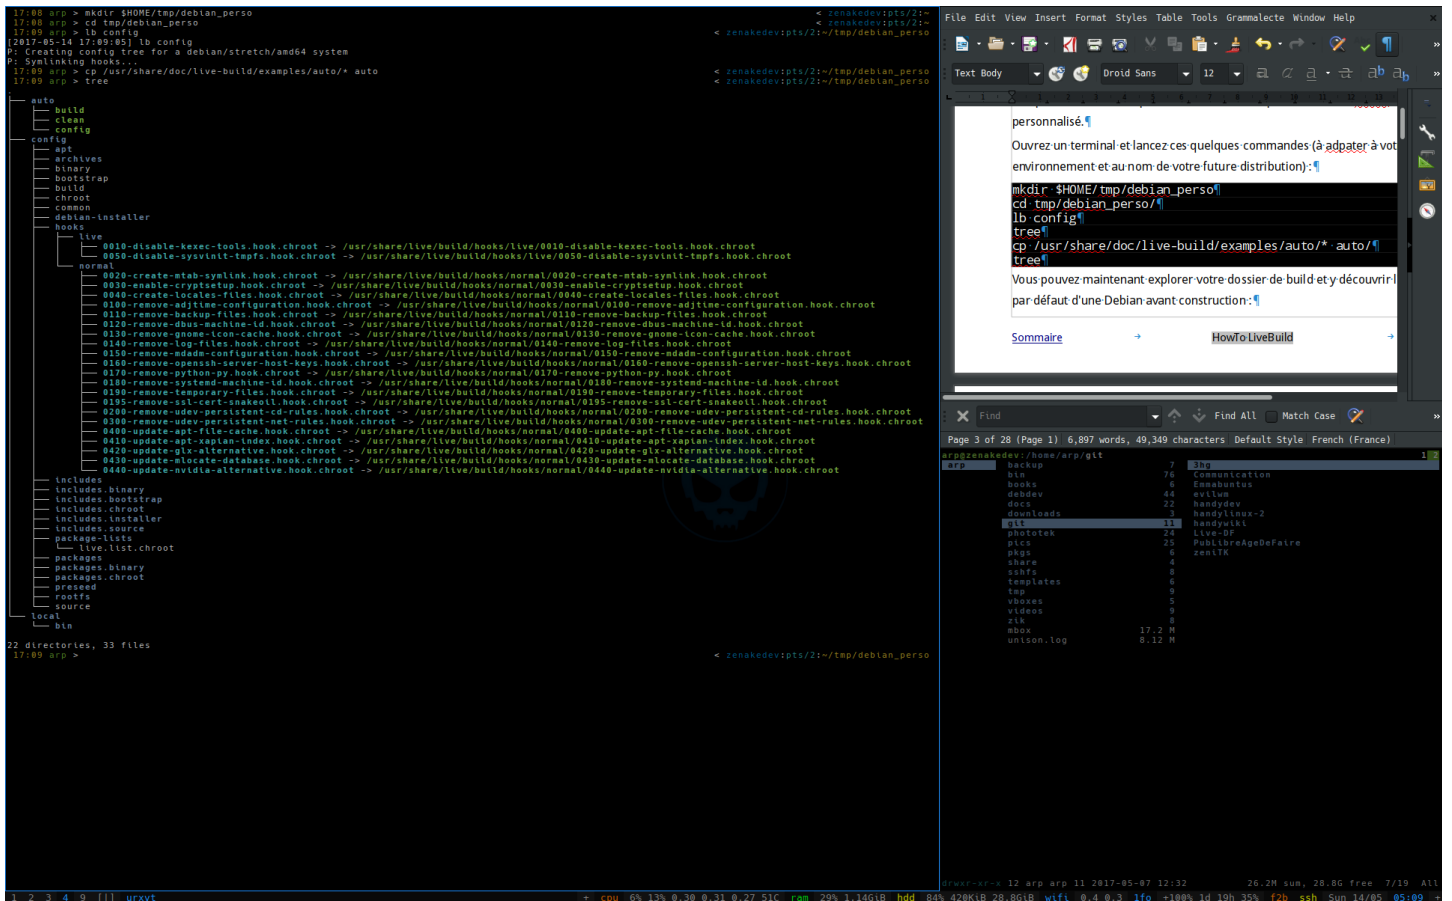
17:08 arp > mkdir $HOME/tmp/debian_perso
17:08 arp > cd tmp/debian_perso
17:09 arp > lb config
[2017-05-14 17:09:05] lb config
P: Creating config tree for a debian/stretch/amd64 system
P: Symlinking hooks...
17:09 arp > cp /usr/share/doc/live-build/examples/auto/* auto
17:09 arp > tree

< zenakedev:pts/2:~
< zenakedev:pts/2:~
< zenakedev:pts/2:~/tmp/debian_perso
< zenakedev:pts/2:~/tmp/debian_perso
< zenakedev:pts/2:~/tmp/debian_perso

.
├── auto
│   ├── build
│   ├── clean
│   └── config
├── config
│   ├── apt
│   ├── archives
│   ├── binary
│   ├── bootstrap
│   ├── build
│   ├── chroot
│   ├── common
│   ├── debian-installer
│   ├── hooks
│   │   ├── live
│   │   │   ├── 0010-disable-kexec-tools.hook.chroot -> /usr/share/live/build/hooks/live/0010-disable-kexec-tools.hook.chroot
│   │   │   └── 0050-disable-sysvinit-tmpfs.hook.chroot -> /usr/share/live/build/hooks/live/0050-disable-sysvinit-tmpfs.hook.chroot
│   │   └── normal
│   │       ├── 0020-create-mtab-symlink.hook.chroot -> /usr/share/live/build/hooks/normal/0020-create-mtab-symlink.hook.chroot
│   │       ├── 0030-enable-cryptsetup.hook.chroot -> /usr/share/live/build/hooks/normal/0030-enable-cryptsetup.hook.chroot
│   │       ├── 0040-create-locales-files.hook.chroot -> /usr/share/live/build/hooks/normal/0040-create-locales-files.hook.chroot
│   │       ├── 0100-remove-adjtime-configuration.hook.chroot -> /usr/share/live/build/hooks/normal/0100-remove-adjtime-configuration.hook.chroot
│   │       ├── 0110-remove-backup-files.hook.chroot -> /usr/share/live/build/hooks/normal/0110-remove-backup-files.hook.chroot
│   │       ├── 0120-remove-dbus-machine-id.hook.chroot -> /usr/share/live/build/hooks/normal/0120-remove-dbus-machine-id.hook.chroot
│   │       ├── 0130-remove-gnome-icon-cache.hook.chroot -> /usr/share/live/build/hooks/normal/0130-remove-gnome-icon-cache.hook.chroot
│   │       ├── 0140-remove-log-files.hook.chroot -> /usr/share/live/build/hooks/normal/0140-remove-log-files.hook.chroot
│   │       ├── 0150-remove-mdadm-configuration.hook.chroot -> /usr/share/live/build/hooks/normal/0150-remove-mdadm-configuration.hook.chroot
│   │       ├── 0160-remove-openssh-server-host-keys.hook.chroot -> /usr/share/live/build/hooks/normal/0160-remove-openssh-server-host-keys.hook.chroot
│   │       ├── 0170-remove-python-py.hook.chroot -> /usr/share/live/build/hooks/normal/0170-remove-python-py.hook.chroot
│   │       ├── 0180-remove-systemd-machine-id.hook.chroot -> /usr/share/live/build/hooks/normal/0180-remove-systemd-machine-id.hook.chroot
│   │       ├── 0190-remove-temporary-files.hook.chroot -> /usr/share/live/build/hooks/normal/0190-remove-temporary-files.hook.chroot
│   │       ├── 0195-remove-ssl-cert-snakeoil.hook.chroot -> /usr/share/live/build/hooks/normal/0195-remove-ssl-cert-snakeoil.hook.chroot
│   │       ├── 0200-remove-udev-persistent-cd-rules.hook.chroot -> /usr/share/live/build/hooks/normal/0200-remove-udev-persistent-cd-rules.hook.chroot
│   │       ├── 0300-remove-udev-persistent-net-rules.hook.chroot -> /usr/share/live/build/hooks/normal/0300-remove-udev-persistent-net-rules.hook.chroot
│   │       ├── 0400-update-apt-file-cache.hook.chroot -> /usr/share/live/build/hooks/normal/0400-update-apt-file-cache.hook.chroot
│   │       ├── 0410-update-apt-xapian-index.hook.chroot -> /usr/share/live/build/hooks/normal/0410-update-apt-xapian-index.hook.chroot
│   │       ├── 0420-update-glx-alternative.hook.chroot -> /usr/share/live/build/hooks/normal/0420-update-glx-alternative.hook.chroot
│   │       ├── 0430-update-mlocate-database.hook.chroot -> /usr/share/live/build/hooks/normal/0430-update-mlocate-database.hook.chroot
│   │       └── 0440-update-nvidia-alternative.hook.chroot -> /usr/share/live/build/hooks/normal/0440-update-nvidia-alternative.hook.chroot
│   ├── includes
│   ├── includes.binary
│   ├── includes.bootstrap
│   ├── includes.chroot
│   ├── includes.installer
│   ├── includes.source
│   ├── package-lists
│   │   └── live.list.chroot
│   ├── packages
│   ├── packages.binary
│   ├── packages.chroot
│   ├── preseed
│   ├── rootfs
│   └── source
└── local
    └── bin

22 directories, 33 files
17:09 arp >
< zenakedev:pts/2:~/tmp/debian_perso

File Edit View Insert Format Styles Table Tools Grammalecte Window Help

Text Body Droid Sans 12

personnalisé.¶

Ouvrez un terminal et lancez ces quelques commandes (à adapter à vot environnement et au nom de votre future distribution) :¶

mkdir $HOME/tmp/debian_perso¶
cd tmp/debian_perso/¶
lb config¶
tree¶
cp /usr/share/doc/live-build/examples/auto/* auto/¶
tree¶

Vous pouvez maintenant explorer votre dossier de build et y découvrir l par défaut d'une Debian avant construction :¶

Sommaire → HowTo LiveBuild →

Find | Find All | Match Case

Page 3 of 28 (Page 1) 6,897 words, 49,349 characters Default Style French (France)

arp@zenakedev:/home/arp/git 1

| arp | backup | 7 | 3hg |
|---|---|---|---|
| | bin | 76 | Communication |
| | books | 6 | Emmabuntus |
| | debdev | 44 | evilwm |
| | docs | 22 | handydev |
| | downloads | 3 | handylinux-2 |
| | git | 11 | handywiki |
| | photothek | 24 | Live-DF |
| | pics | 25 | PubLibreAgeDeFaire |
| | pkgs | 6 | zenITK |
| | share | 4 | |
| | sshfs | 8 | |
| | templates | 6 | |
| | tmp | 9 | |
| | vboxes | 8 | |
| | videos | 5 | |
| | zik | 8 | |
| | mbox | 17.2 M | |
| | unison.log | 8.12 M | |

drwxr-xr-x 12 arp arp 11 2017-05-07 12:32 26.2M sum, 28.8G free 7/19 All

1 2 3 4 9 [] urxvt + cpu 6% 13% 0.30 0.31 0.27 51C ram 29% 1.14GiB hdd 84% 420KiB 28.8GiB wifi 0.4 0.3 lfo +100% 1d 19h 35% f2b ssh Sun 14/05 05:09